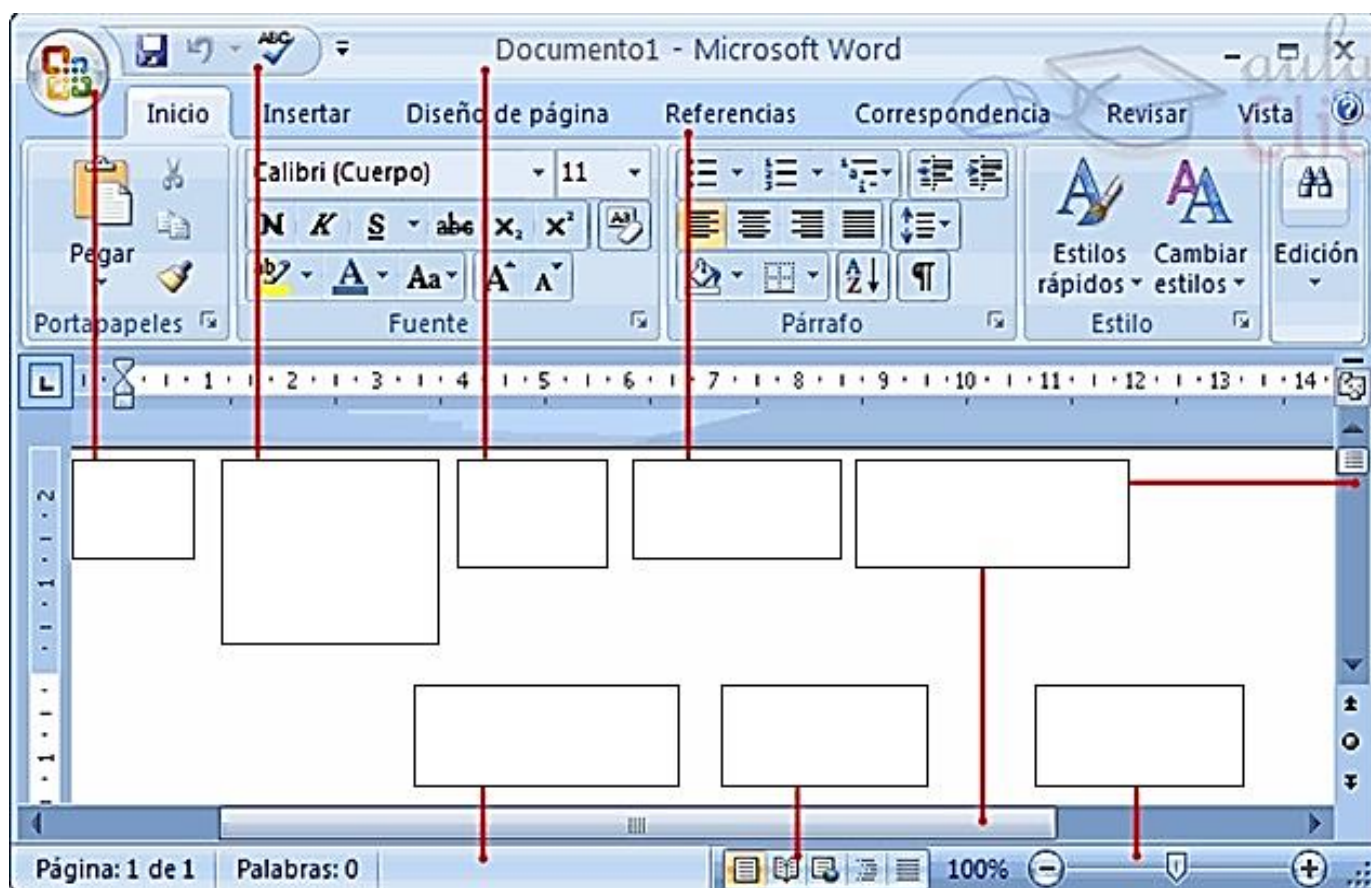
Documento1 - Microsoft Word

Inicio Insertar Diseño de página Referencias Correspondencia Revisar Vista

Calibri (Cuerpo) 11

N K S abc $x_2$ $x^2$

Aa A A

Pegar

Portapapeles

Fuente

Párrafo

Estilos rápidos

Cambiar estilos

Estilo

Edición

1 2 3 4 5 6 7 8 9 10 11 12 13 14

Página: 1 de 1 Palabras: 0

100%